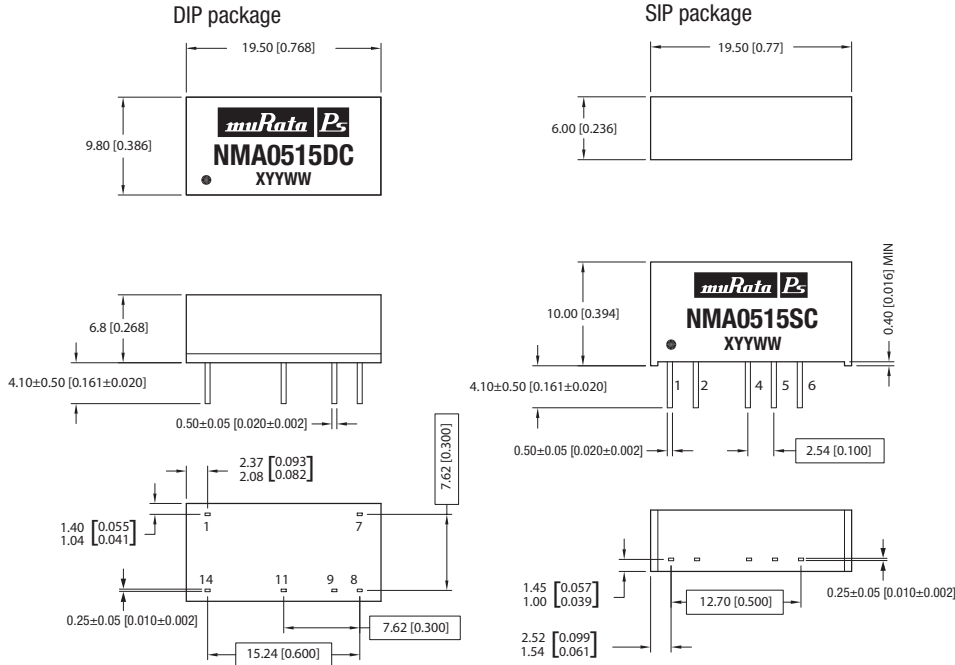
DIP package

19.50 [0.768]

9.80 [0.386]

muRata Ps
NMA0515DC
XYYWW

6.8 [0.268]

4.10±0.50 [0.161±0.020]

0.50±0.05 [0.020±0.002]

7.62 [0.300]

2.37 [0.093
2.08 [0.082]

1.40 [0.055
1.04 [0.041]

1
7
14
11
9
8

0.25±0.05 [0.010±0.002]

7.62 [0.300]

15.24 [0.600]

SIP package

19.50 [0.77]

6.00 [0.236]

0.40 [0.016] MIN

10.00 [0.394]

muRata Ps
NMA0515SC
XYYWW

4.10±0.50 [0.161±0.020]

1
2
4
5
6

0.50±0.05 [0.020±0.002]

2.54 [0.100]

1.45 [0.057
1.00 [0.039]

12.70 [0.500]

0.25±0.05 [0.010±0.002]

2.52 [0.099
1.54 [0.061]